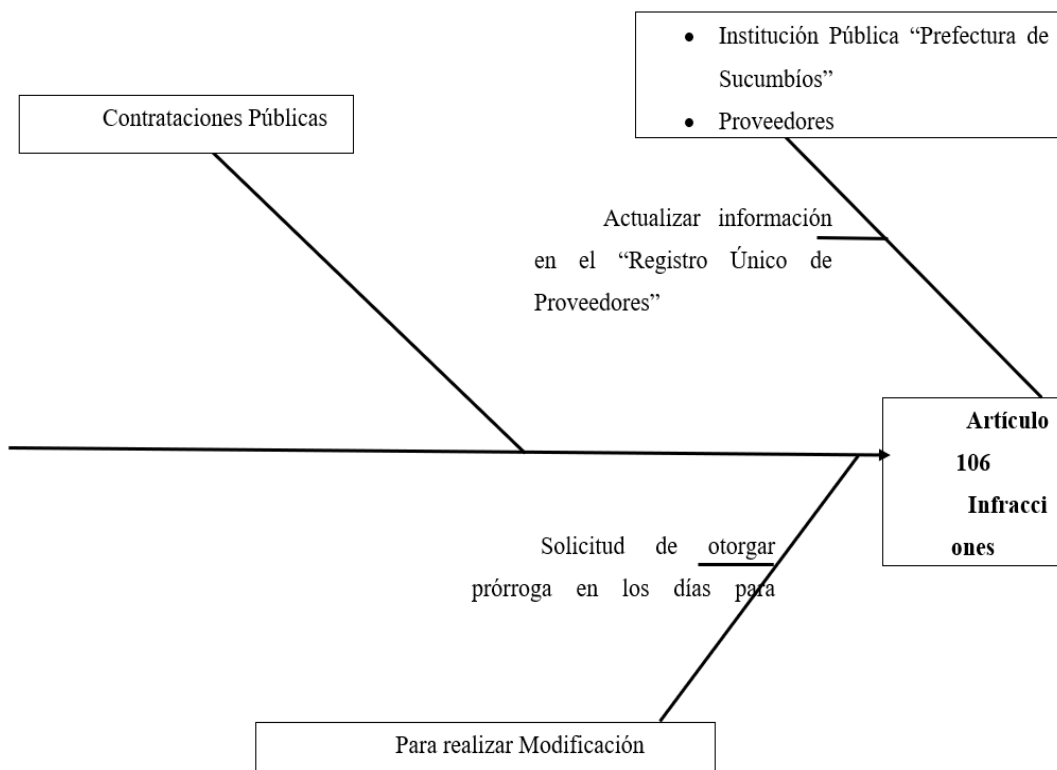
• Institución Pública "Prefectura de Sucumbíos"
• Proveedores

Contrataciones Públicas

Actualizar información en el "Registro Único de Proveedores"

Artículo 106 Infracciones

Solicitud de otorgar prórroga en los días para

Para realizar Modificación